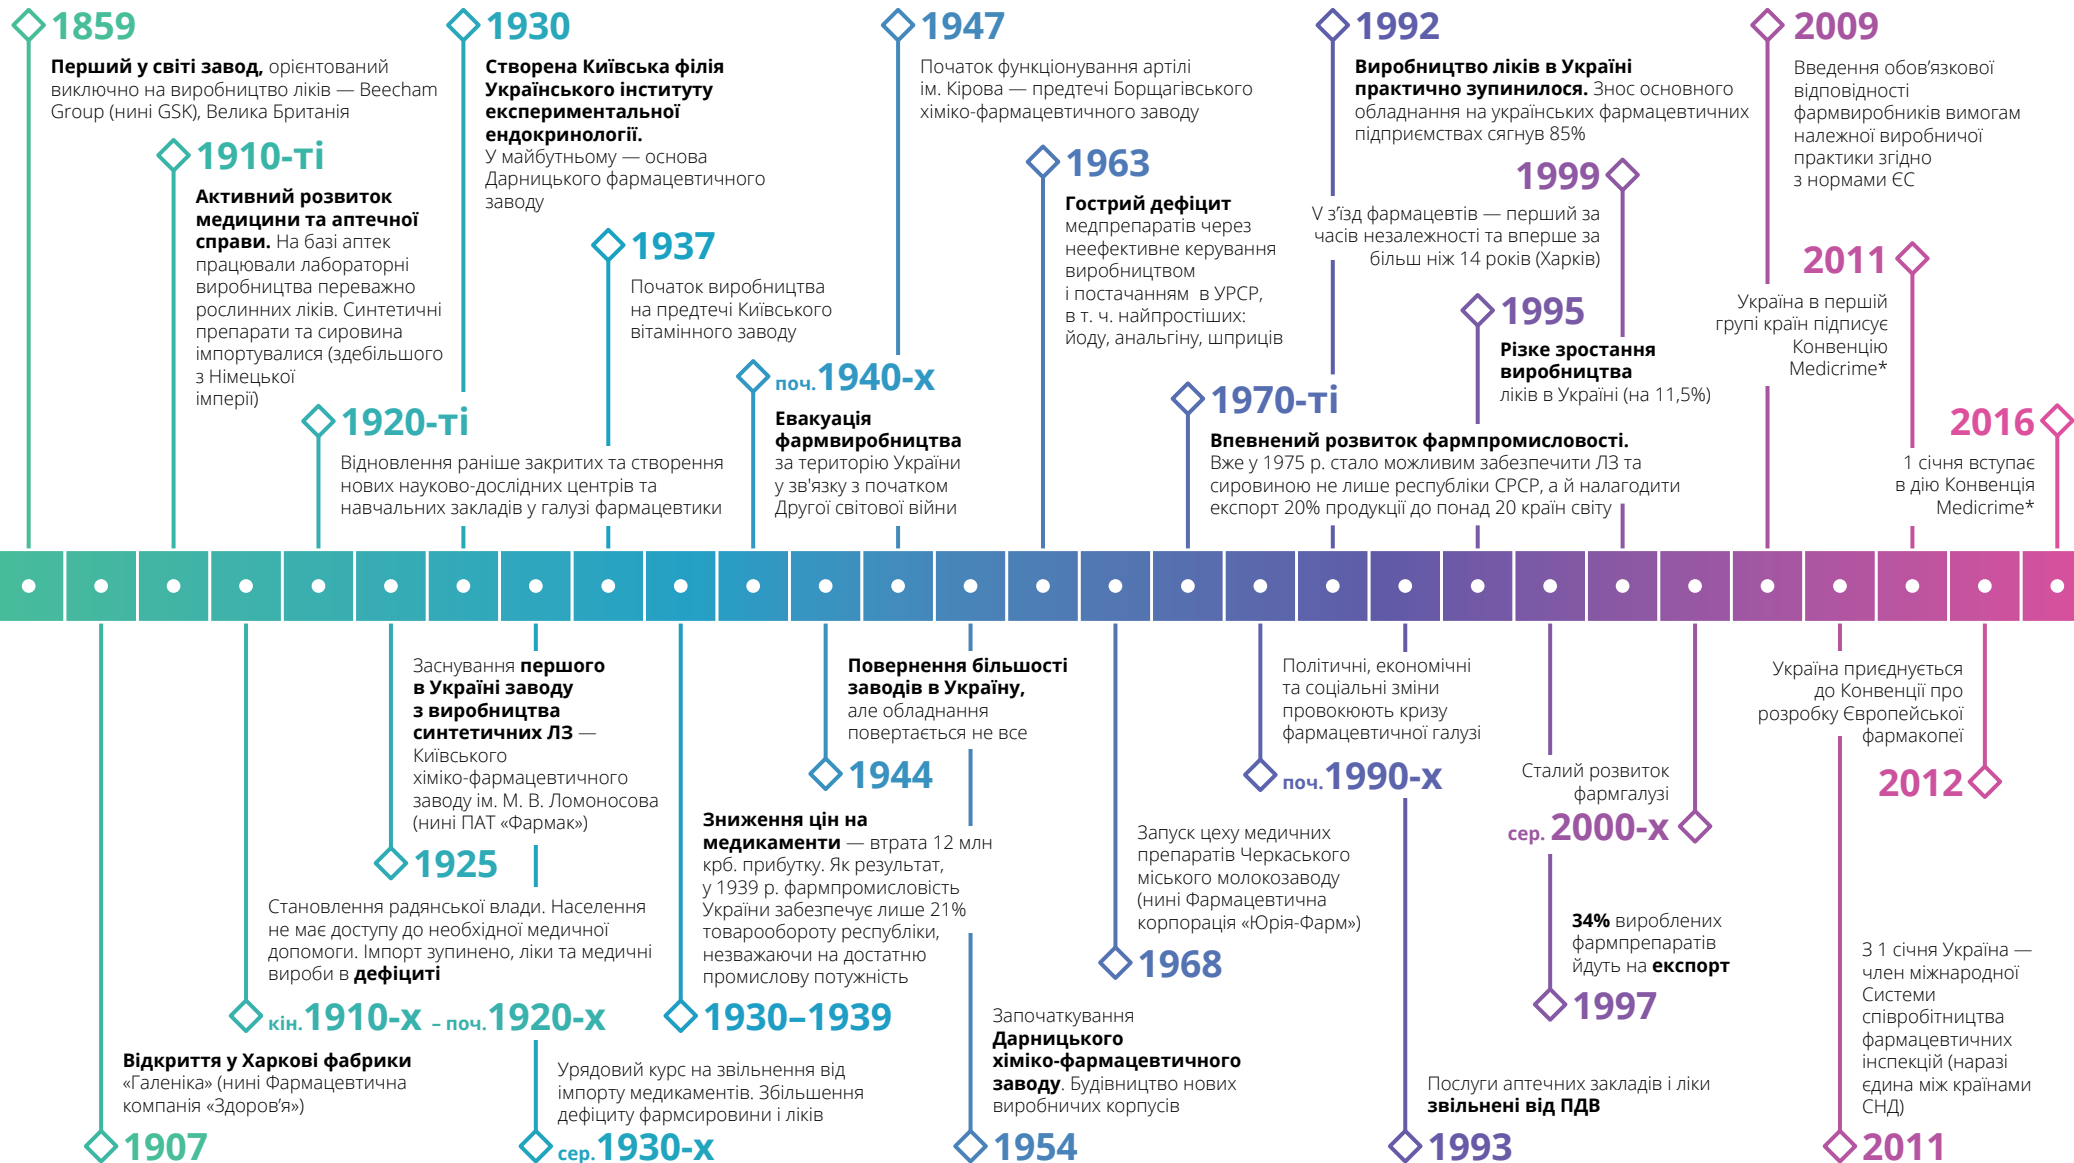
1859
**Перший у світі завод,** орієнтований виключно на виробництво ліків — Beecham Group (нині GSK), Велика Британія

1910-ті
**Активний розвиток медицини та аптечної справи.** На базі аптек працювали лабораторні виробництва переважно рослинних ліків. Синтетичні препарати та сировина імпортувалися (здебільшого з Німецької імперії)

1930
**Створена Київська філія Українського інституту експериментальної ендокринології.** У майбутньому — основа Дарницького фармацевтичного заводу

1920-ті
Відновлення раніше закритих та створення нових науково-дослідних центрів та навчальних закладів у галузі фармацевтики

1937
Початок виробництва на предтечі Київського вітамінного заводу

1947
Початок функціонування артілі ім. Кірова — предтечі Борщагівського хіміко-фармацевтичного заводу

поч. 1940-х
**Евакуація фармвиробництва** за територію України у зв'язку з початком Другої світової війни

1963
**Гострий дефіцит** медпрепаратів через неефективне керування виробництвом і постачанням в УРСР, в т. ч. найпростіших: йоду, анальгіну, шприців

1970-ті
**Впевнений розвиток фармпромисловості.** Вже у 1975 р. стало можливим забезпечити ЛЗ та сировиною не лише республіки СРСР, а й налагодити експорт 20% продукції до понад 20 країн світу

1992
**Виробництво ліків в Україні практично зупинилося.** Знос основного обладнання на українських фармацевтичних підприємствах сягнув 85%

1999
V з'їзд фармацевтів — перший за часів незалежності та вперше за більш ніж 14 років (Харків)

1995
**Різке зростання виробництва** ліків в Україні (на 11,5%)

2009
Введення обов'язкової відповідності фармвиробників вимогам належної виробничої практики згідно з нормами ЄС

2011
Україна в першій групі країн підписує Конвенцію Medicrime*

2016
1 січня вступає в дію Конвенція Medicrime*

1907
**Відкриття у Харкові фабрики** «Галеніка» (нині Фармацевтична компанія «Здоров'я»)

кін. 1910-х – поч. 1920-х
Становлення радянської влади. Населення не має доступу до кваліфікованої медичної допомоги. Імпорт зупинено, ліки та медичні вироби в **дефіциті**

1925
Заснування **першого в Україні заводу з виробництва синтетичних ЛЗ** — Київського хіміко-фармацевтичного заводу ім. М. В. Ломоносова (нині ПАТ «Фармак»)

сер. 1930-х
Урядовий курс на звільнення від імпорту медикаментів. Збільшення дефіциту фармсировини і ліків

1930–1939
**Зниження цін на медикаменти** — втрата 12 млн крб. прибутку. Як результат, у 1939 р. фармпромисловість України забезпечує лише 21% товарообороту республіки, незважаючи на достатню промислову потужність

1944
**Повернення більшості заводів в Україну,** але обладнання повертається не все

1954
Започаткування **Дарницького хіміко-фармацевтичного заводу**. Будівництво нових виробничих корпусів

1968
Запуск цеху медичних препаратів Черкаського міського молокозаводу (нині Фармацевтична корпорація «Юрія-Фарм»)

поч. 1990-х
Політичні, економічні та соціальні зміни провокують кризу фармацевтичної галузі

1993
Послуги аптечних закладів і ліки **звільнені від ПДВ**

сер. 2000-х
Сталий розвиток фармгалузі

1997
**34%** вироблених фармпрепаратів йдуть на **експорт**

2012
Україна приєднується до Конвенції про розробку Європейської фармакопеї

2011
З 1 січня Україна — член міжнародної Системи співробітництва фармацевтичних інспекцій (наразі єдина між країнами СНД)